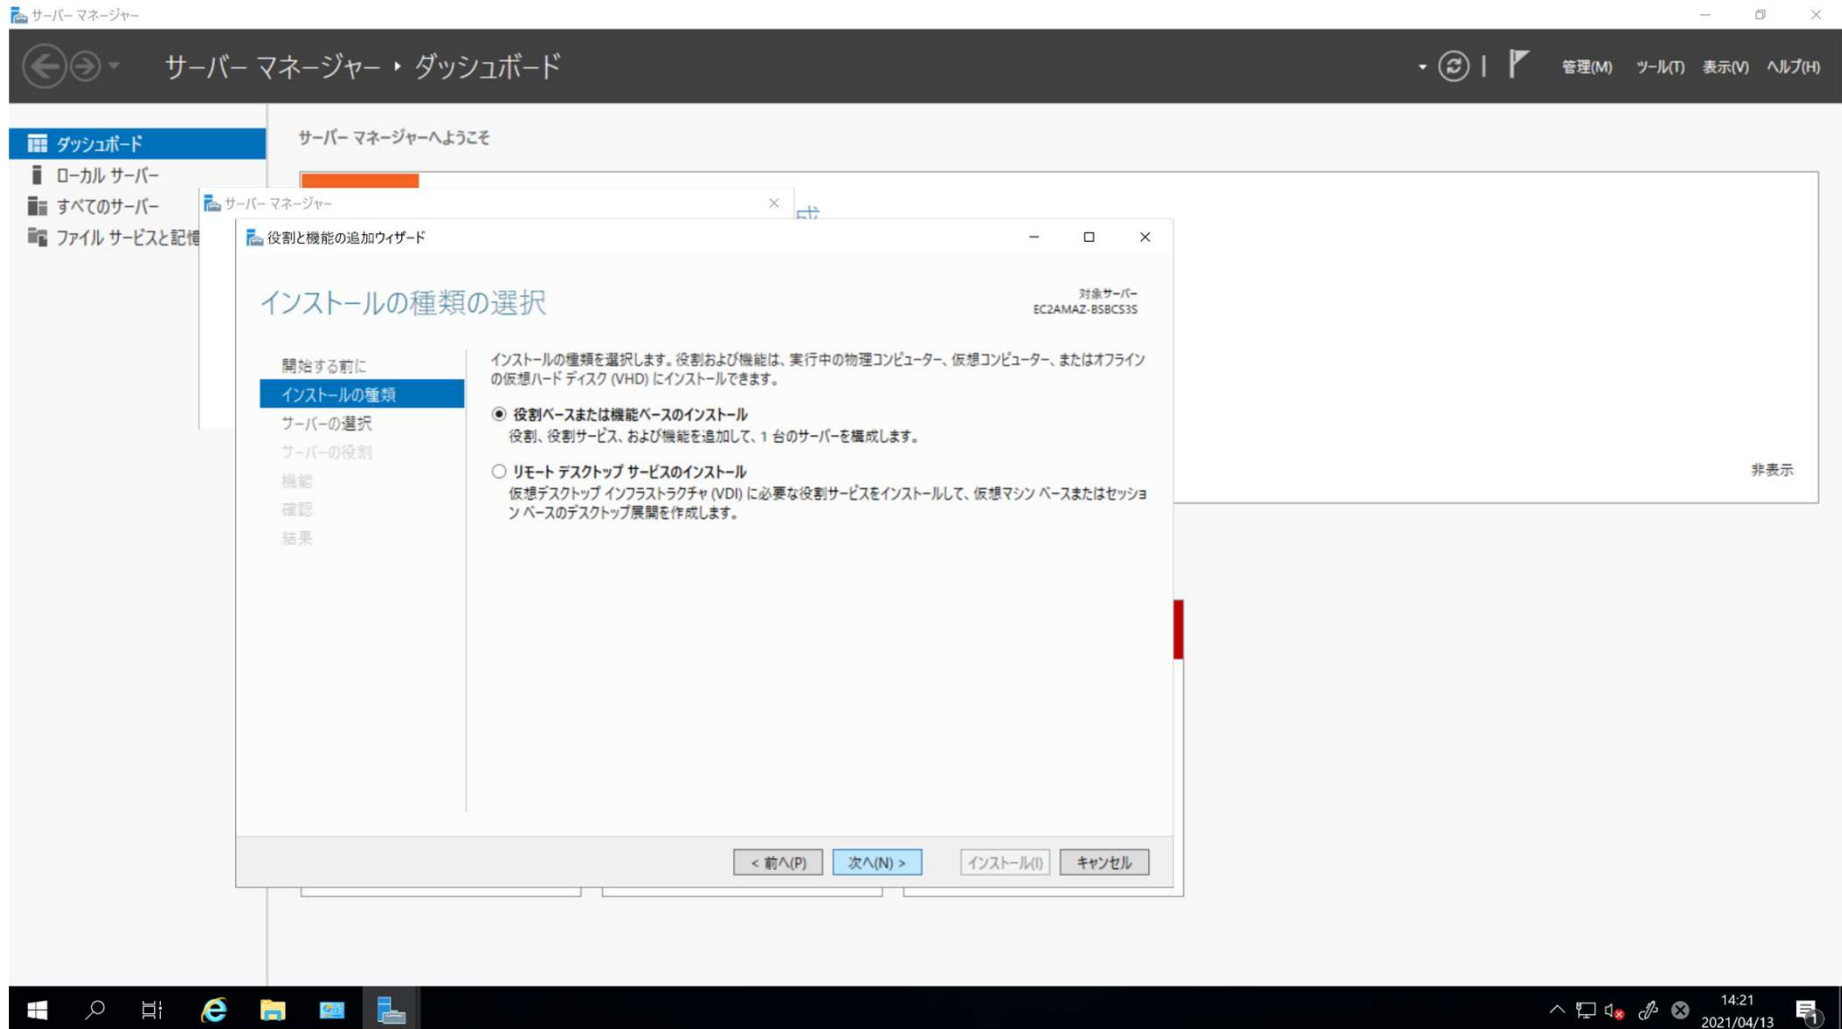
サーバー マネージャー

サーバー マネージャー ‣ ダッシュボード

管理(M) ツール(T) 表示(V) ヘルプ(H)

ダッシュボード
ローカル サーバー
すべてのサーバー
ファイル サービスと記憶

サーバー マネージャーへようこそ

サーバー マネージャー

成

非表示

役割と機能の追加ウィザード

インストールの種類の選択

対象サーバー
EC2AMAZ-BSBCS3S

開始する前に
インストールの種類
サーバーの選択
サーバーの役割
機能
確認
結果

インストールの種類を選択します。役割および機能は、実行中の物理コンピューター、仮想コンピューター、またはオフラインの仮想ハード ディスク (VHD) にインストールできます。

役割ベースまたは機能ベースのインストール
役割、役割サービス、および機能を追加して、1 台のサーバーを構成します。

リモート デスクトップ サービスのインストール
仮想デスクトップ インフラストラクチャ (VDI) に必要な役割サービスをインストールして、仮想マシン ベースまたはセッション ベースのデスクトップ展開を作成します。

< 前へ(P) 次へ(N) > インストール(I) キャンセル

14:21
2021/04/13